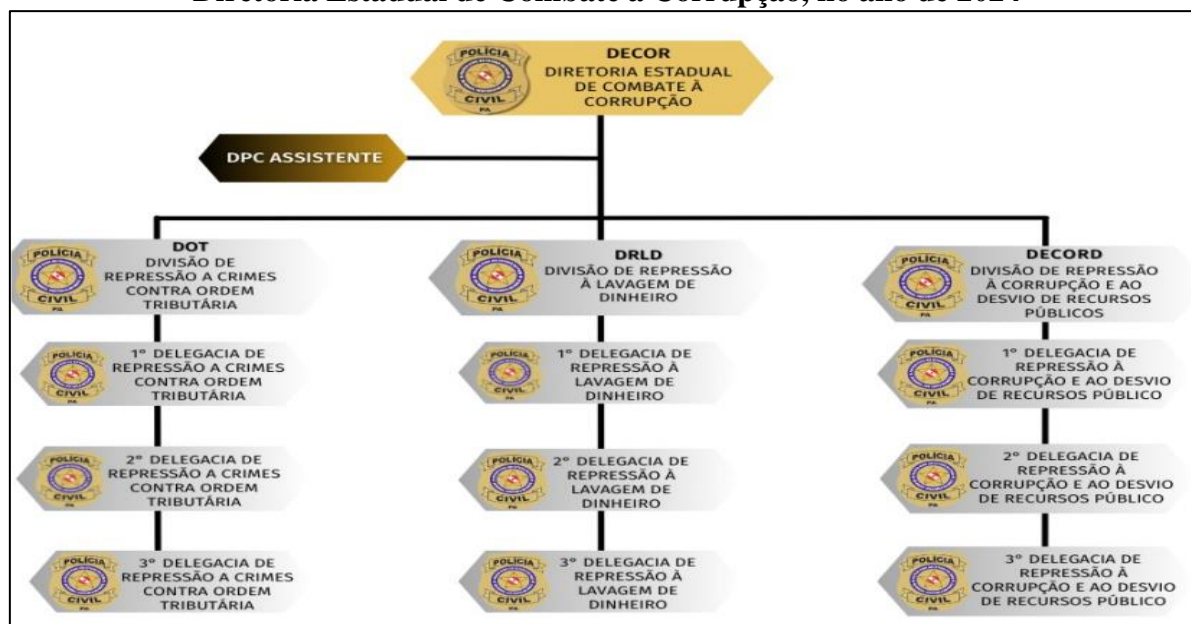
Diretoria Estadual de Combate à Corrupção, no ano de 2024

POLÍCIA CIVIL PA
DECOR
DIRETORIA ESTADUAL DE COMBATE À CORRUPÇÃO

DPC ASSISTENTE

POLÍCIA CIVIL PA
DOT
DIVISÃO DE REPRESSÃO A CRIMES CONTRA ORDEM TRIBUTÁRIA

POLÍCIA CIVIL PA
1° DELEGACIA DE REPRESSÃO A CRIMES CONTRA ORDEM TRIBUTÁRIA

POLÍCIA CIVIL PA
2° DELEGACIA DE REPRESSÃO A CRIMES CONTRA ORDEM TRIBUTÁRIA

POLÍCIA CIVIL PA
3° DELEGACIA DE REPRESSÃO A CRIMES CONTRA ORDEM TRIBUTÁRIA

POLÍCIA CIVIL PA
DRLD
DIVISÃO DE REPRESSÃO À LAVAGEM DE DINHEIRO

POLÍCIA CIVIL PA
1° DELEGACIA DE REPRESSÃO À LAVAGEM DE DINHEIRO

POLÍCIA CIVIL PA
2° DELEGACIA DE REPRESSÃO À LAVAGEM DE DINHEIRO

POLÍCIA CIVIL PA
3° DELEGACIA DE REPRESSÃO À LAVAGEM DE DINHEIRO

POLÍCIA CIVIL PA
DECORD
DIVISÃO DE REPRESSÃO À CORRUPÇÃO E AO DESVIO DE RECURSOS PÚBLICOS

POLÍCIA CIVIL PA
1° DELEGACIA DE REPRESSÃO À CORRUPÇÃO E AO DESVIO DE RECURSOS PÚBLICO

POLÍCIA CIVIL PA
2° DELEGACIA DE REPRESSÃO À CORRUPÇÃO E AO DESVIO DE RECURSOS PÚBLICO

POLÍCIA CIVIL PA
3° DELEGACIA DE REPRESSÃO À CORRUPÇÃO E AO DESVIO DE RECURSOS PÚBLICO